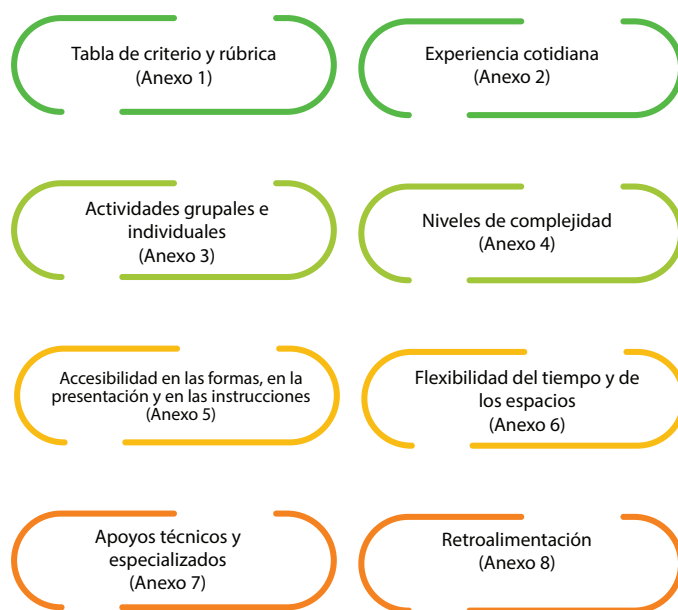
Tabla de criterio y rúbrica
(Anexo 1)

Experiencia cotidiana
(Anexo 2)

Actividades grupales e individuales
(Anexo 3)

Niveles de complejidad
(Anexo 4)

Accesibilidad en las formas, en la presentación y en las instrucciones
(Anexo 5)

Flexibilidad del tiempo y de los espacios
(Anexo 6)

Apoyos técnicos y especializados
(Anexo 7)

Retroalimentación
(Anexo 8)